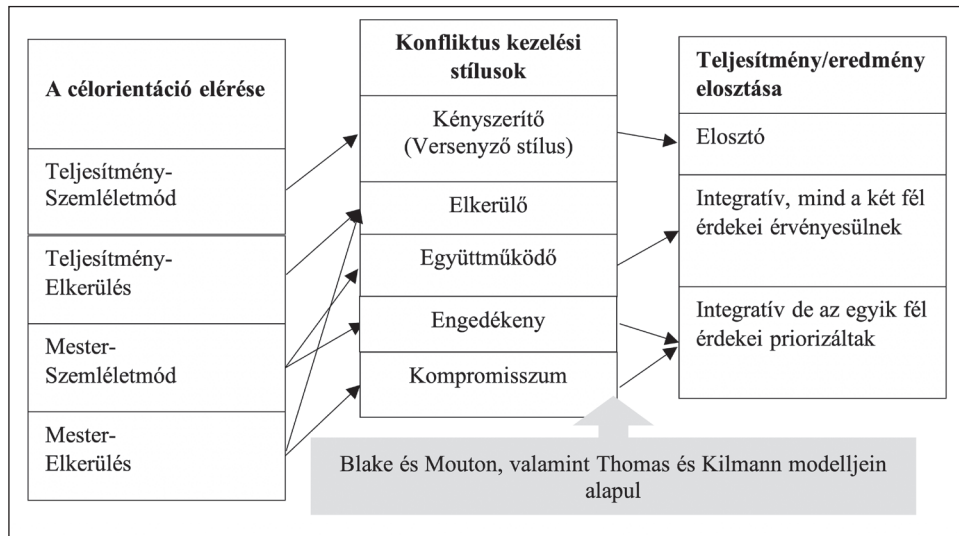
A célorientáció elérése

Teljesítmény-Szemléletmód

Teljesítmény-Elkerülés

Mester-Szemléletmód

Mester-Elkerülés

Konfliktus kezelési stílusok

Kényszerítő (Versenyző stílus)

Elkerülő

Együttműködő

Engedékeny

Kompromisszum

Teljesítmény/eredmény elosztása

Elosztó

Integratív, mind a két fél érdekei érvényesülnek

Integratív de az egyik fél érdekei priorizáltak

Blake és Mouton, valamint Thomas és Kilmann modelljein alapul